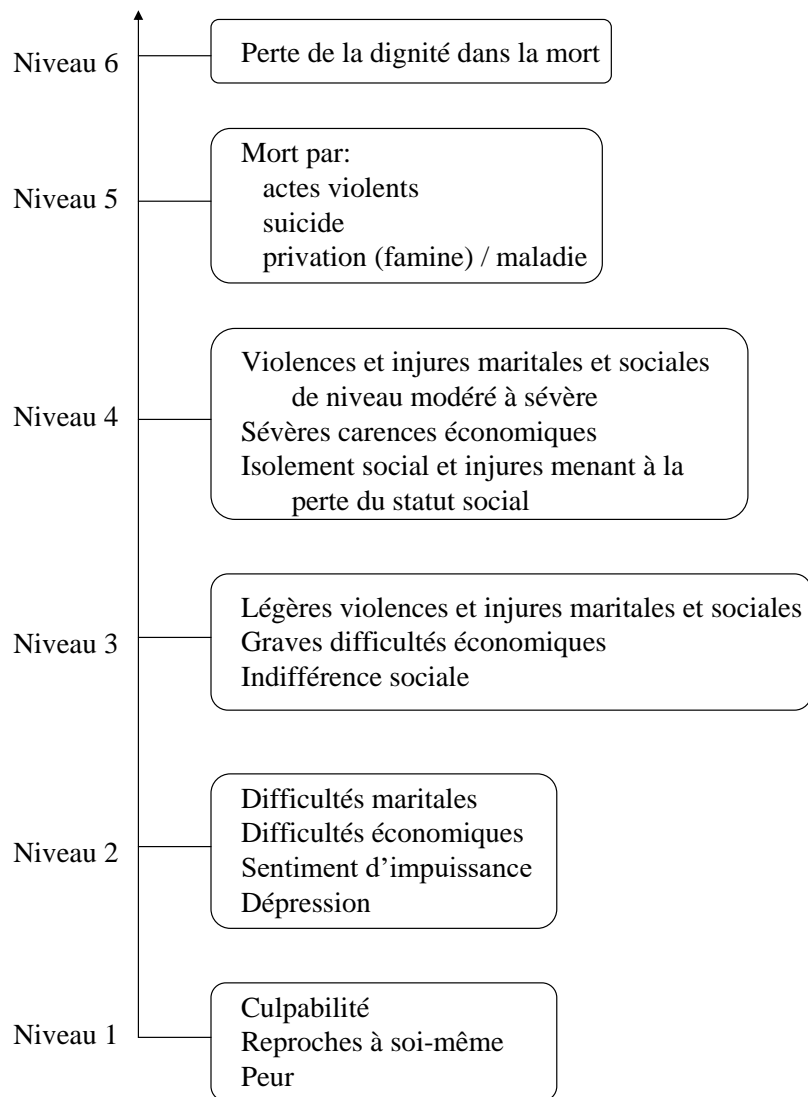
Niveau 6
Perte de la dignité dans la mort

Niveau 5
Mort par:
actes violents
suicide
privation (famine) / maladie

Niveau 4
Violences et injures maritales et sociales de niveau modéré à sévère
Sévères carences économiques
Isolement social et injures menant à la perte du statut social

Niveau 3
Légères violences et injures maritales et sociales
Graves difficultés économiques
Indifférence sociale

Niveau 2
Difficultés maritales
Difficultés économiques
Sentiment d'impuissance
Dépression

Niveau 1
Culpabilité
Reproches à soi-même
Peur